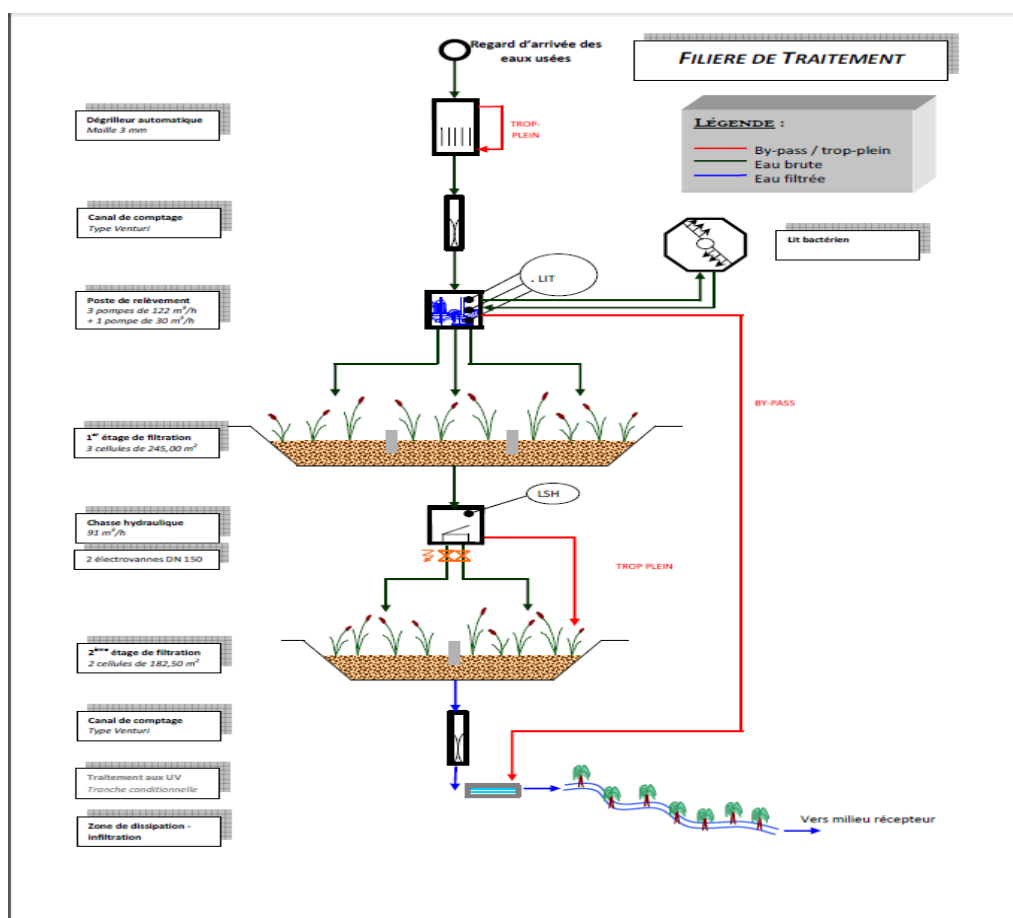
Regard d'arrivée des eaux usées

FILIERE DE TRAITEMENT

LÉGENDE :
By-pass / trop-plein
Eau brute
Eau filtrée

Dégrilleur automatique
Maille 3 mm

TROP-PLEIN

Canal de comptage
Type Venturi

Lit bactérien

LIT

Poste de relèvement
3 pompes de 122 $m^3/h$
+ 1 pompe de 30 $m^3/h$

BY-PASS

1$^{er}$ étage de filtration
3 cellules de 245,00 $m^2$

LSH

Chasse hydraulique
91 $m^3/h$

2 électrovannes DN 150

TROP PLEIN

2$^{ème}$ étage de filtration
2 cellules de 182,50 $m^2$

Canal de comptage
Type Venturi

Traitement aux UV
Tranche conditionnelle

Zone de dissipation - infiltration

Vers milieu récepteur